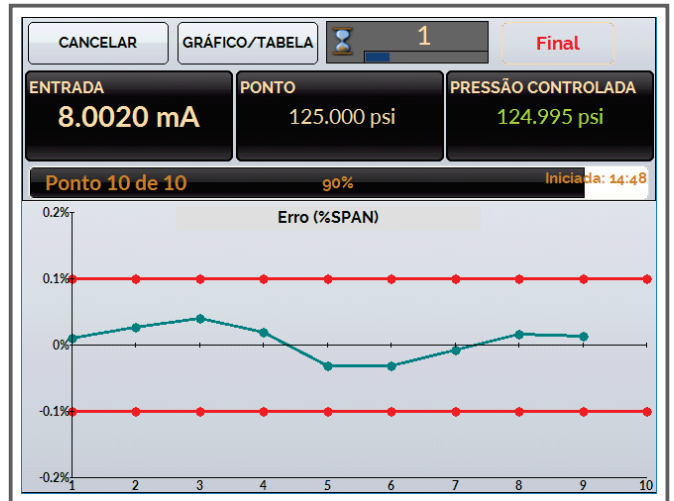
CANCELAR

GRÁFICO/TABELA

1

Final

ENTRADA
8.0020 mA

PONTO
125.000 psi

PRESSÃO CONTROLADA
124.995 psi

Ponto 10 de 10

90%

Iniciada: 14:48

Erro (%SPAN)

0.2%

0.1%

0%

-0.1%

-0.2%

1 2 3 4 5 6 7 8 9 10